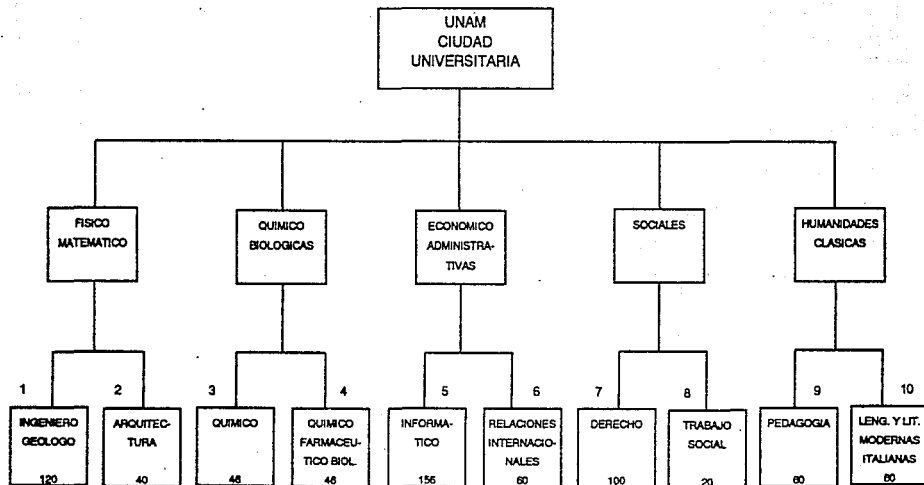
UNAM
CIUDAD
UNIVERSITARIA

FISICO MATEMATICO

QUIMICO BIOLOGICAS

ECONOMICO ADMINISTRATIVAS

SOCIALES

HUMANIDADES CLASICAS

1
INGENIERO GEOLOGO
120

2
ARQUITECTURA
40

3
QUIMICO
48

4
QUIMICO FARMACEUTICO BIOL.
48

5
INFORMATICO
156

6
RELACIONES INTERNACIONALES
60

7
DERECHO
100

8
TRABAJO SOCIAL
20

9
PEDAGOGIA
60

10
LENG. Y LIT. MODERNAS ITALIANAS
60